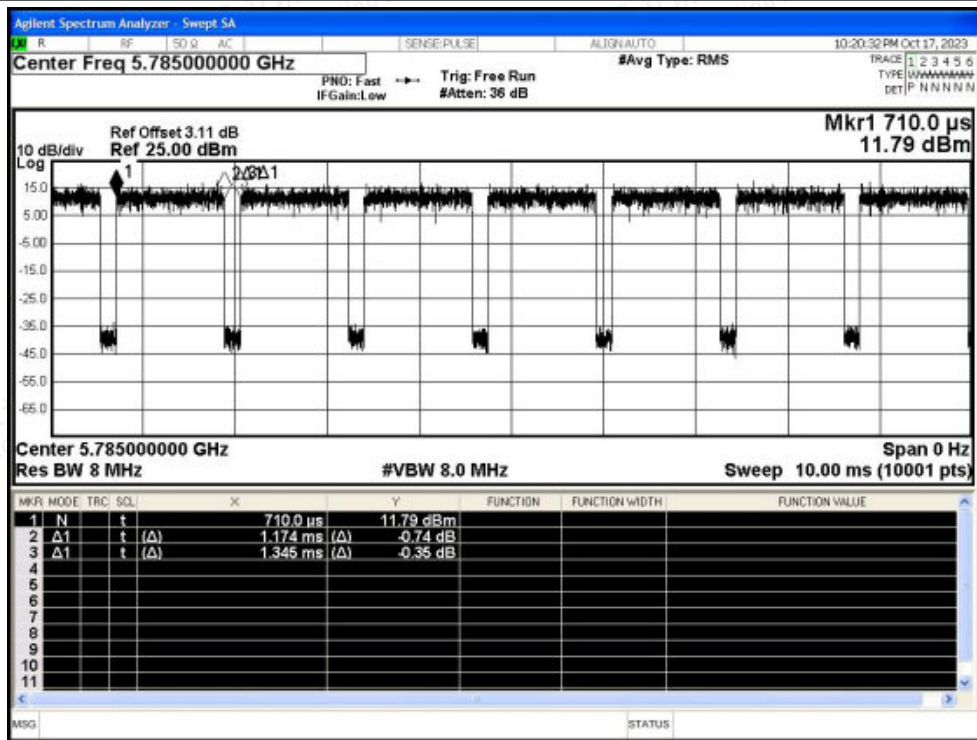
Agilent Spectrum Analyzer - Swept SA

LXI R RF 50 Ω AC SENSE:PULSE ALIGN AUTO 10:20:32 PM Oct 17, 2023

Center Freq 5.785000000 GHz

PNO: Fast IFGain:Low

Trig: Free Run #Atten: 36 dB

#Avg Type: RMS

TRACE 1 2 3 4 5 6
TYPE WWWWWW
DET P N N N N N

Ref Offset 3.11 dB
10 dB/div Ref 25.00 dBm
Log

Mkr1 710.0 μs
11.79 dBm

1

2Δ3Δ1

15.0
5.00
-5.00
-15.0
-25.0
-35.0
-45.0
-55.0
-65.0

Center 5.785000000 GHz
Res BW 8 MHz

#VBW 8.0 MHz

Span 0 Hz
Sweep 10.00 ms (10001 pts)

| MKR | MODE | TRC | SCL | X | Y | FUNCTION | FUNCTION WIDTH | FUNCTION VALUE |
|---|---|---|---|---|---|---|---|---|
| 1 | N | | t | 710.0 μs | 11.79 dBm | | | |
| 2 | Δ1 | | t | (Δ) 1.174 ms | (Δ) -0.74 dB | | | |
| 3 | Δ1 | | t | (Δ) 1.345 ms | (Δ) -0.35 dB | | | |
| 4 | | | | | | | | |
| 5 | | | | | | | | |
| 6 | | | | | | | | |
| 7 | | | | | | | | |
| 8 | | | | | | | | |
| 9 | | | | | | | | |
| 10 | | | | | | | | |
| 11 | | | | | | | | |

MSG STATUS